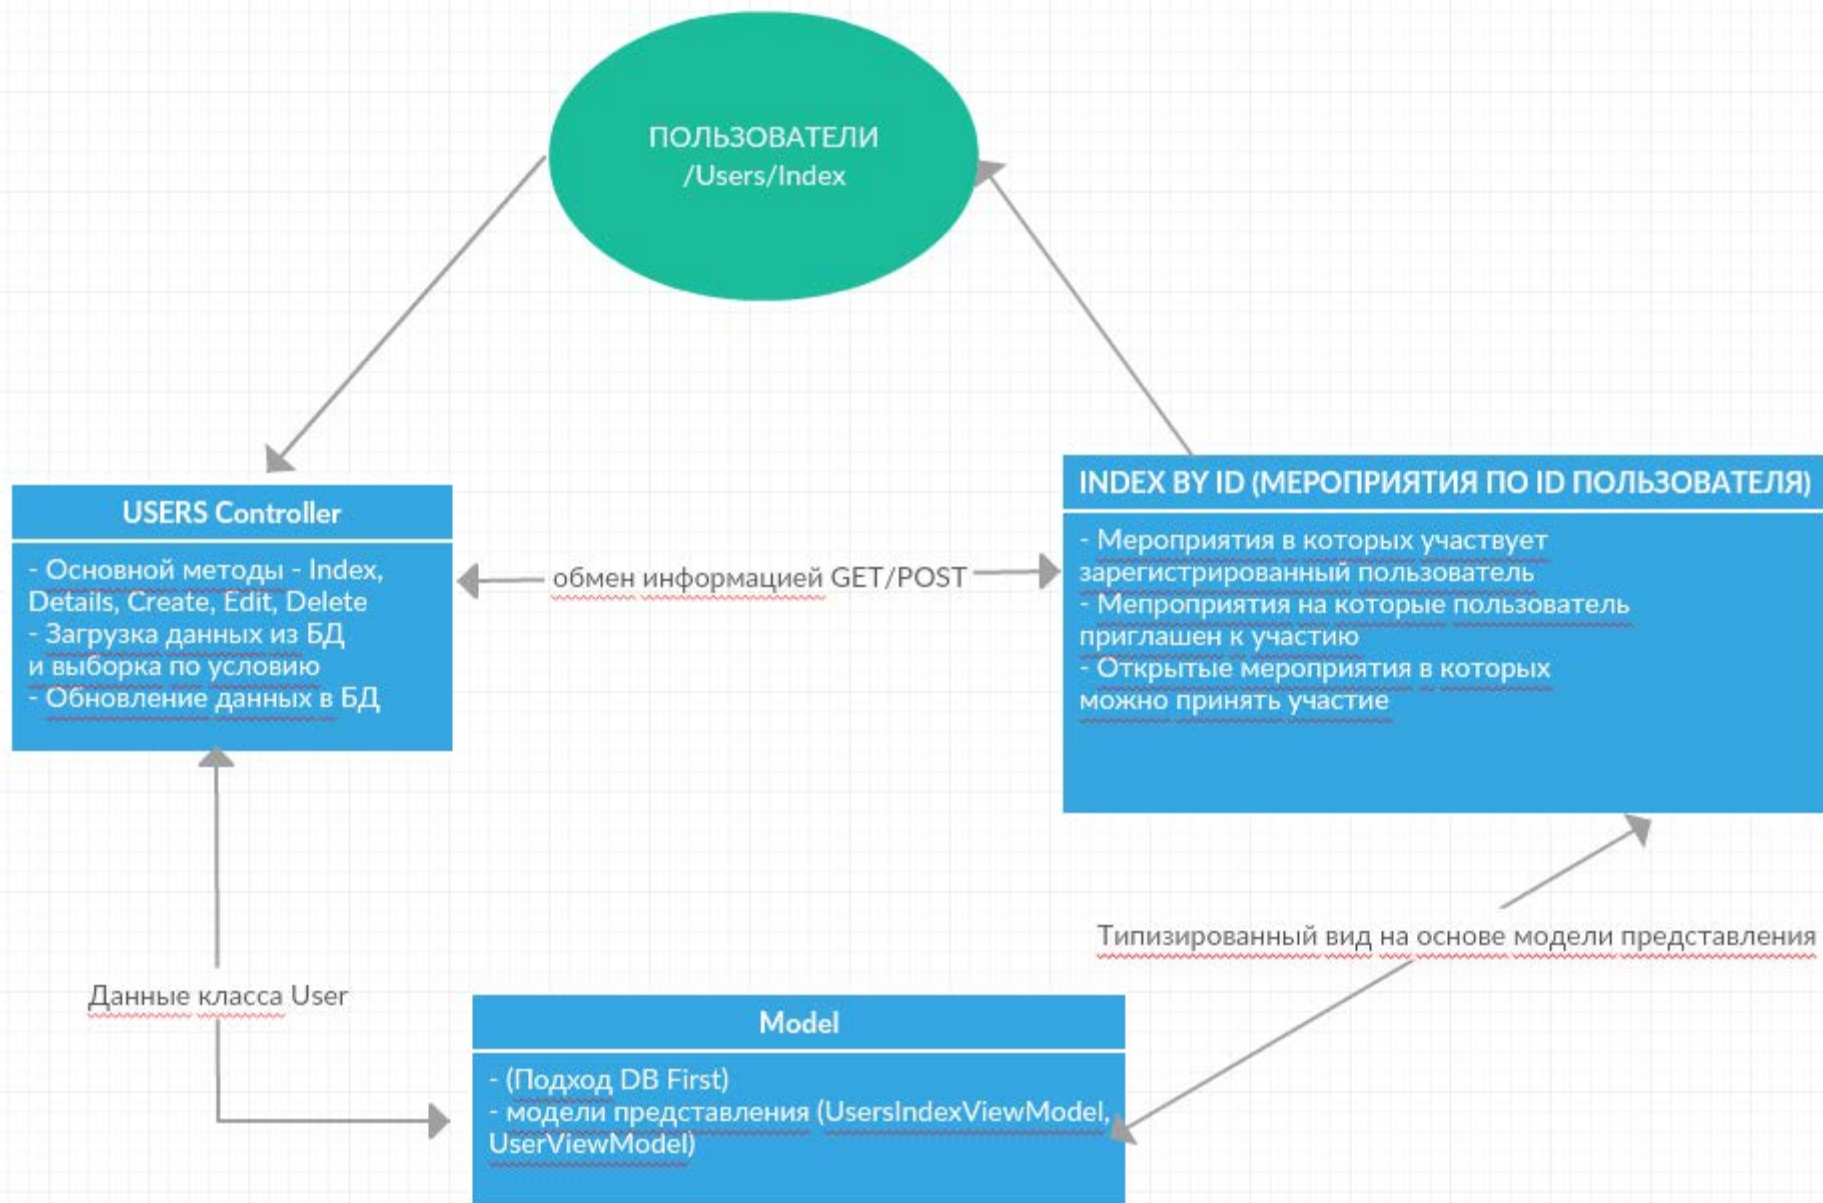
ПОЛЬЗОВАТЕЛИ
/Users/Index

USERS Controller

- Основной методы - Index, Details, Create, Edit, Delete
- Загрузка данных из БД и выборка по условию
- Обновление данных в БД

обмен информацией GET/POST

INDEX BY ID (МЕРОПРИЯТИЯ ПО ID ПОЛЬЗОВАТЕЛЯ)

- Мероприятия в которых участвует зарегистрированный пользователь
- Мепроприятия на которые пользователь приглашен к участию
- Открытые мероприятия в которых можно принять участие

Типизированный вид на основе модели представления

Данные класса User

Model

- (Подход DB First)
- модели представления (UsersIndexViewModel, UserViewModel)